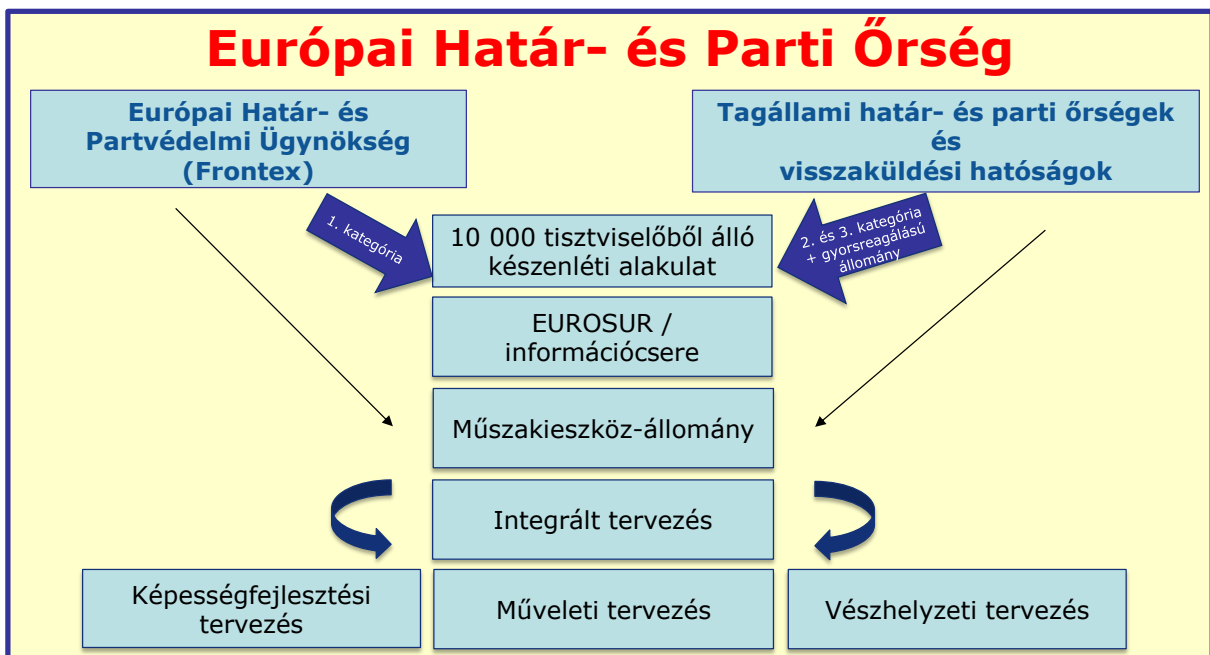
Európai Határ- és Parti Őrség

Európai Határ- és Partvédelmi Ügynökség (Frontex)

Tagállami határ- és parti őrségek és visszaküldési hatóságok

1. kategória

10 000 tisztviselőből álló készenléti alakulat

2. és 3. kategória + gyorsreagálású állomány

EUROSUR / információcsere

Műszakieszköz-állomány

Integrált tervezés

Képességfejlesztési tervezés

Műveleti tervezés

Vészhelyzeti tervezés